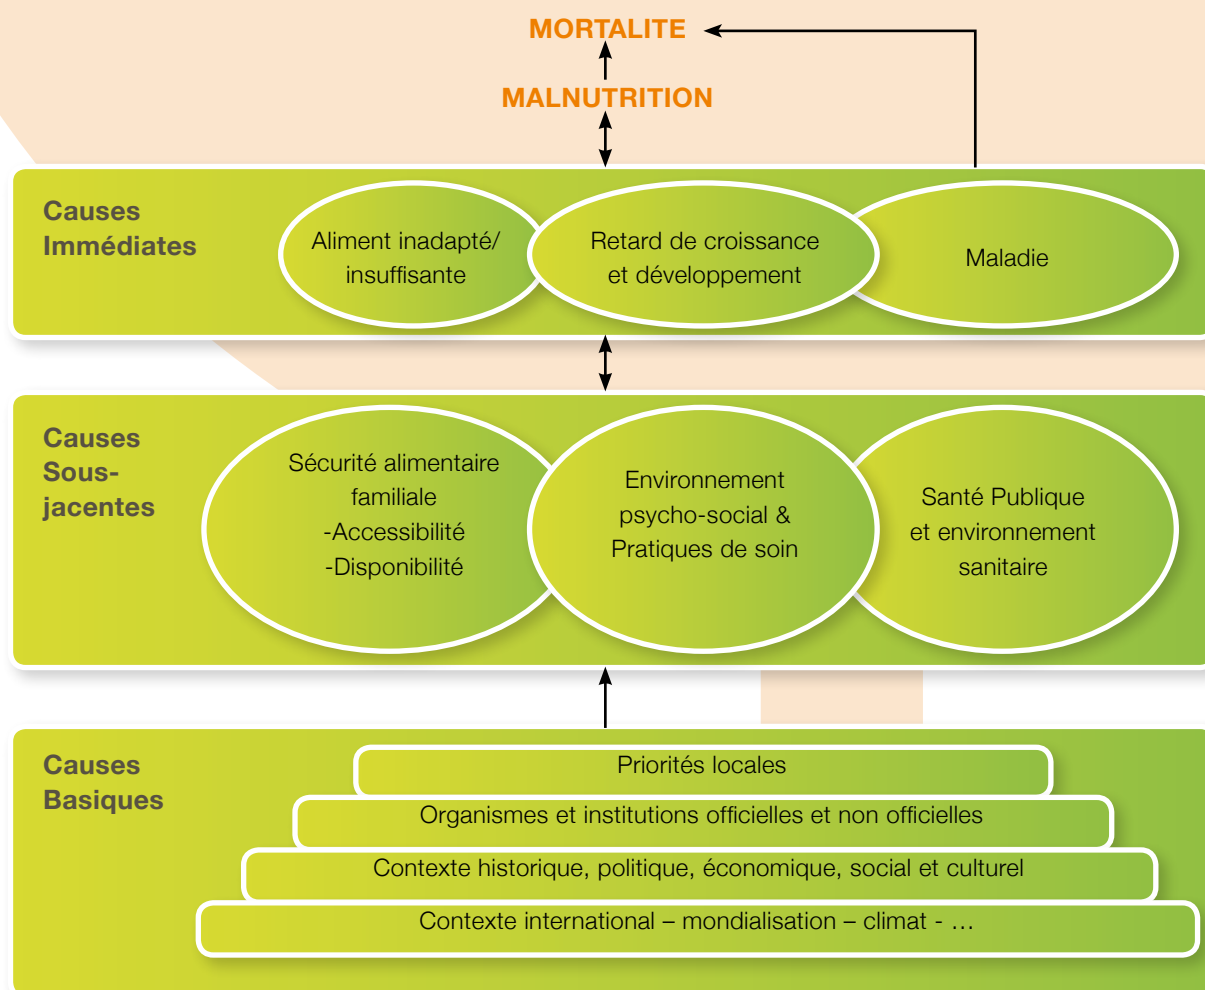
MORTALITE

MALNUTRITION

Causes Immédiates

Aliment inadapté/ insuffisante

Retard de croissance et développement

Maladie

Causes Sous-jacentes

Sécurité alimentaire familiale -Accessibilité -Disponibilité

Environnement psycho-social & Pratiques de soin

Santé Publique et environnement sanitaire

Causes Basiques

Priorités locales

Organismes et institutions officielles et non officielles

Contexte historique, politique, économique, social et culturel

Contexte international – mondialisation – climat - …